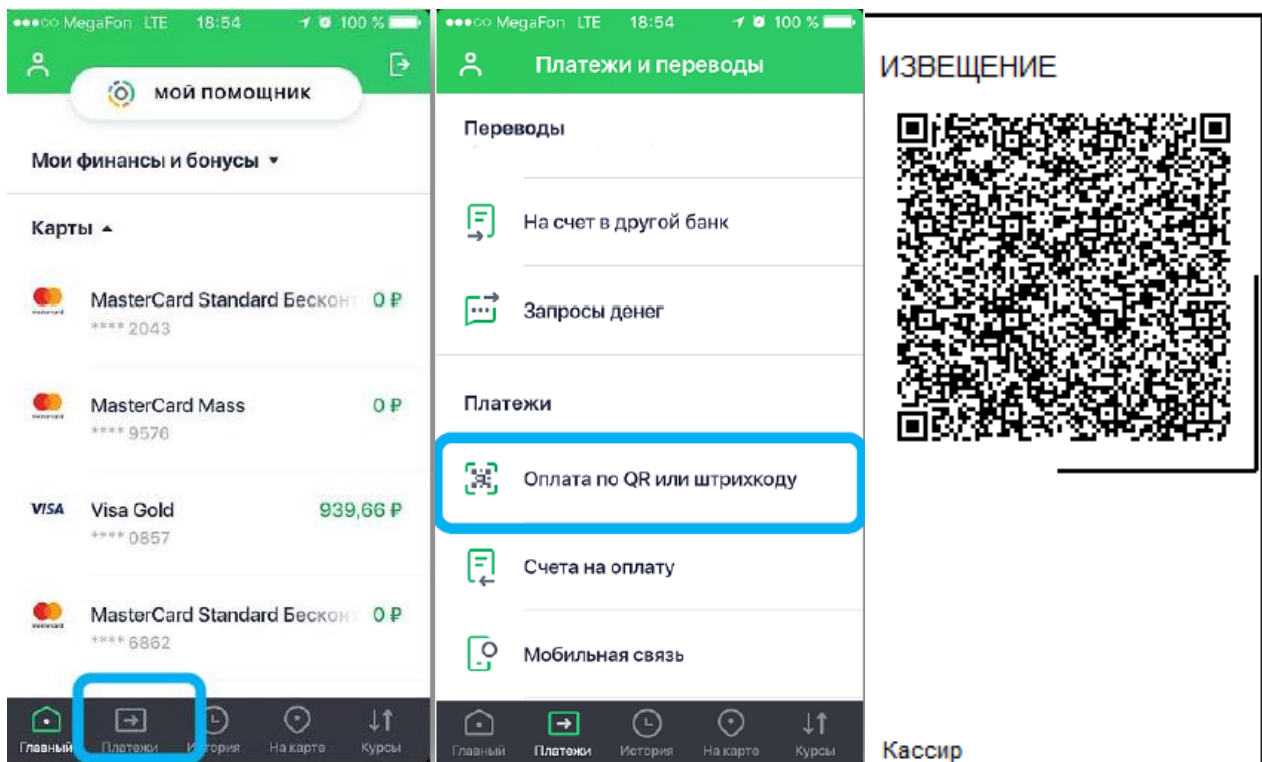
●●●○○ MegaFon LTE 18:54 100 %

мой помощник

Мои финансы и бонусы ▾

Карты ▴

MasterCard Standard Бескон 0 ₽
**** 2043

MasterCard Mass 0 ₽
**** 9576

VISA Visa Gold 939,66 ₽
**** 0857

MasterCard Standard Бескон 0 ₽
**** 6862

Главный Платежи История На карте Курсы

●●●○○ MegaFon LTE 18:54 100 %

Платежи и переводы

Переводы

На счет в другой банк

Запросы денег

Платежи

Оплата по QR или штрихкоду

Счета на оплату

Мобильная связь

Главный Платежи История На карте Курсы

ИЗВЕЩЕНИЕ

Кассир